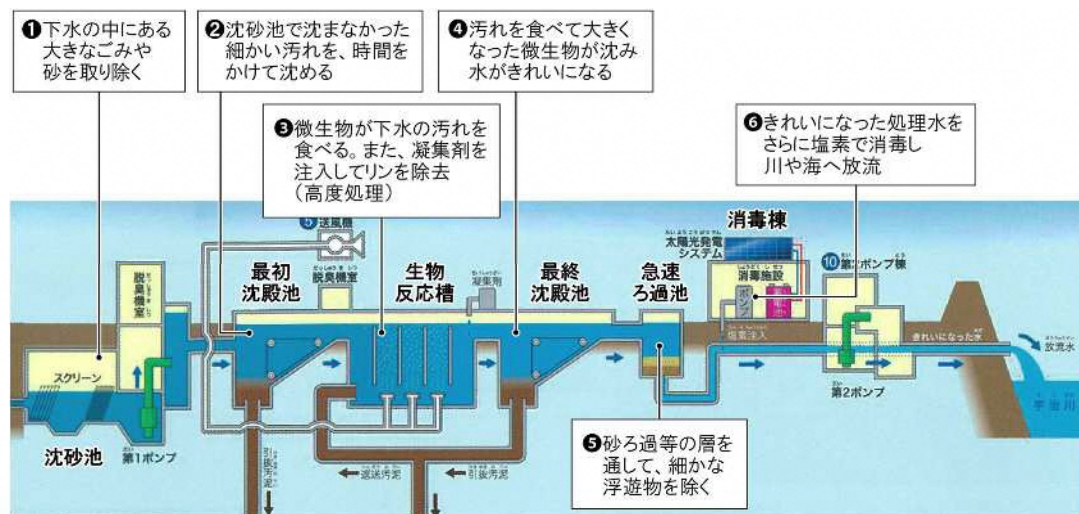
❶下水の中にある大きなごみや砂を取り除く

❷沈砂池で沈まなかった細かい汚れを、時間をかけて沈める

❹汚れを食べて大きくなった微生物が沈み水がきれいになる

❸微生物が下水の汚れを食べる。また、凝集剤を注入してリンを除去（高度処理）

❻きれいになった処理水をさらに塩素で消毒し川や海へ放流

5 送風機

消毒棟

太陽光発電システム

消毒施設

ポンプ

10 第3ポンプ棟

脱臭機室

脱臭機室

最初沈殿池

生物反応槽

凝集剤

最終沈殿池

急速ろ過池

塩素注入

きれいになった水

放流水

スクリーン

第2ポンプ

宇治川

沈砂池

第1ポンプ

引抜汚泥

返送汚泥

引抜汚泥

❺砂ろ過等の層を通して、細かな浮遊物を除く